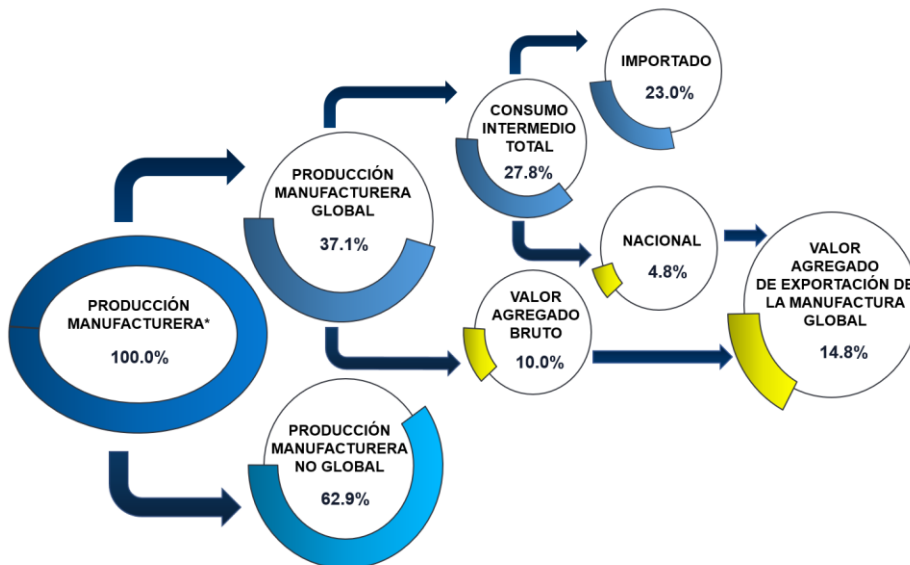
PRODUCCIÓN MANUFACTURERA*
100.0%

PRODUCCIÓN MANUFACTURERA GLOBAL
37.1%

PRODUCCIÓN MANUFACTURERA NO GLOBAL
62.9%

CONSUMO INTERMEDIO TOTAL
27.8%

IMPORTADO
23.0%

NACIONAL
4.8%

VALOR AGREGADO BRUTO
10.0%

VALOR AGREGADO DE EXPORTACIÓN DE LA MANUFACTURA GLOBAL
14.8%